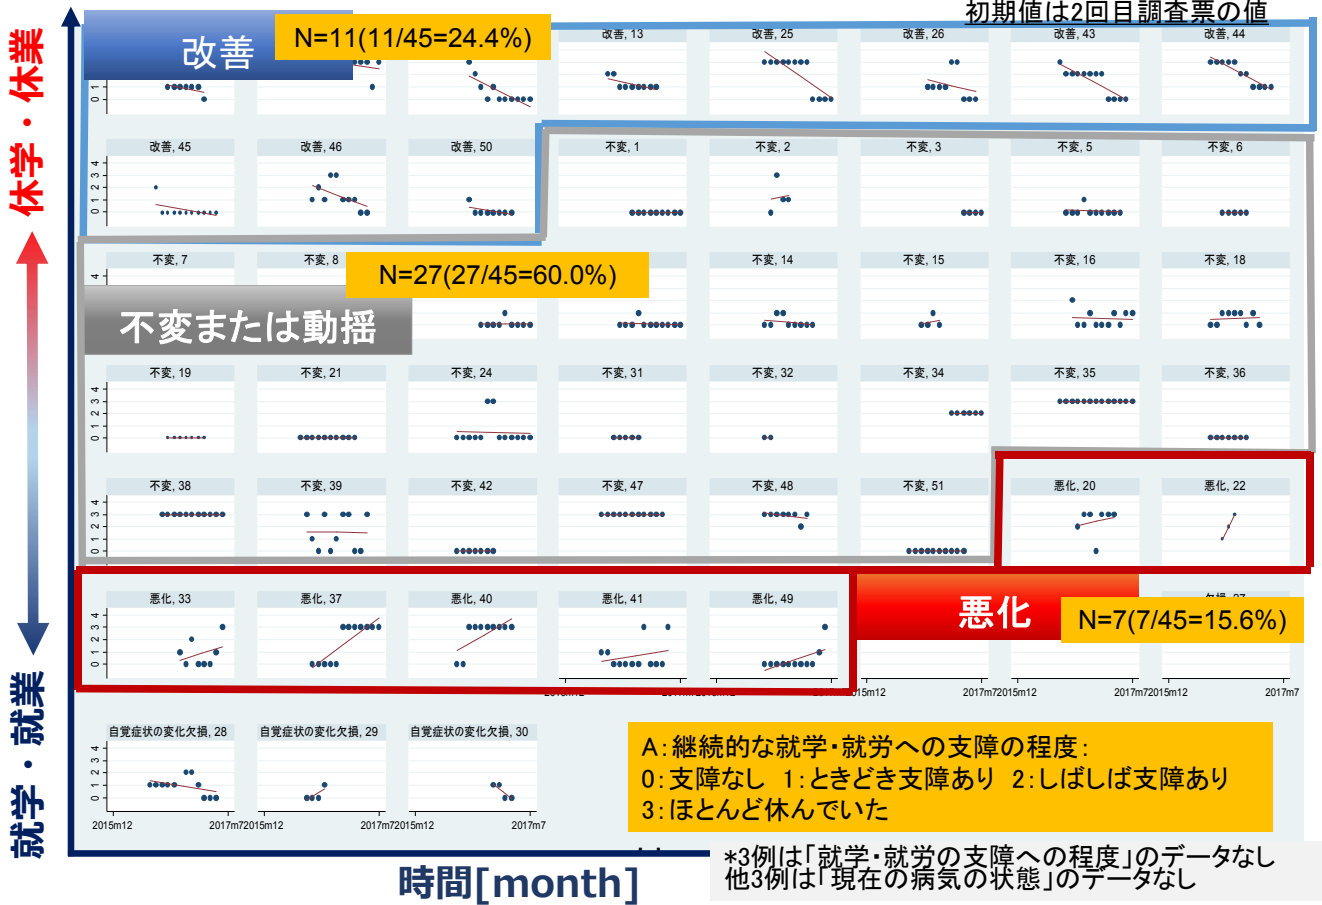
初期値は2回目調査票の値

休学・休業

就学・就業

改善

N=11(11/45=24.4%)

改善, 13　改善, 25　改善, 26　改善, 43　改善, 44

改善, 45　改善, 46　改善, 50　不変, 1　不変, 2　不変, 3　不変, 5　不変, 6

不変, 7　不変, 8　不変, 14　不変, 15　不変, 16　不変, 18

N=27(27/45=60.0%)

不変または動揺

不変, 19　不変, 21　不変, 24　不変, 31　不変, 32　不変, 34　不変, 35　不変, 36

不変, 38　不変, 39　不変, 42　不変, 47　不変, 48　不変, 51　悪化, 20　悪化, 22

悪化, 33　悪化, 37　悪化, 40　悪化, 41　悪化, 49

悪化

N=7(7/45=15.6%)

自覚症状の変化欠損, 28　自覚症状の変化欠損, 29　自覚症状の変化欠損, 30

2015m12　2017m7

A: 継続的な就学・就労への支障の程度:
0: 支障なし　1: ときどき支障あり　2: しばしば支障あり
3: ほとんど休んでいた

*3例は「就学・就労の支障への程度」のデータなし
他3例は「現在の病気の状態」のデータなし

時間[month]